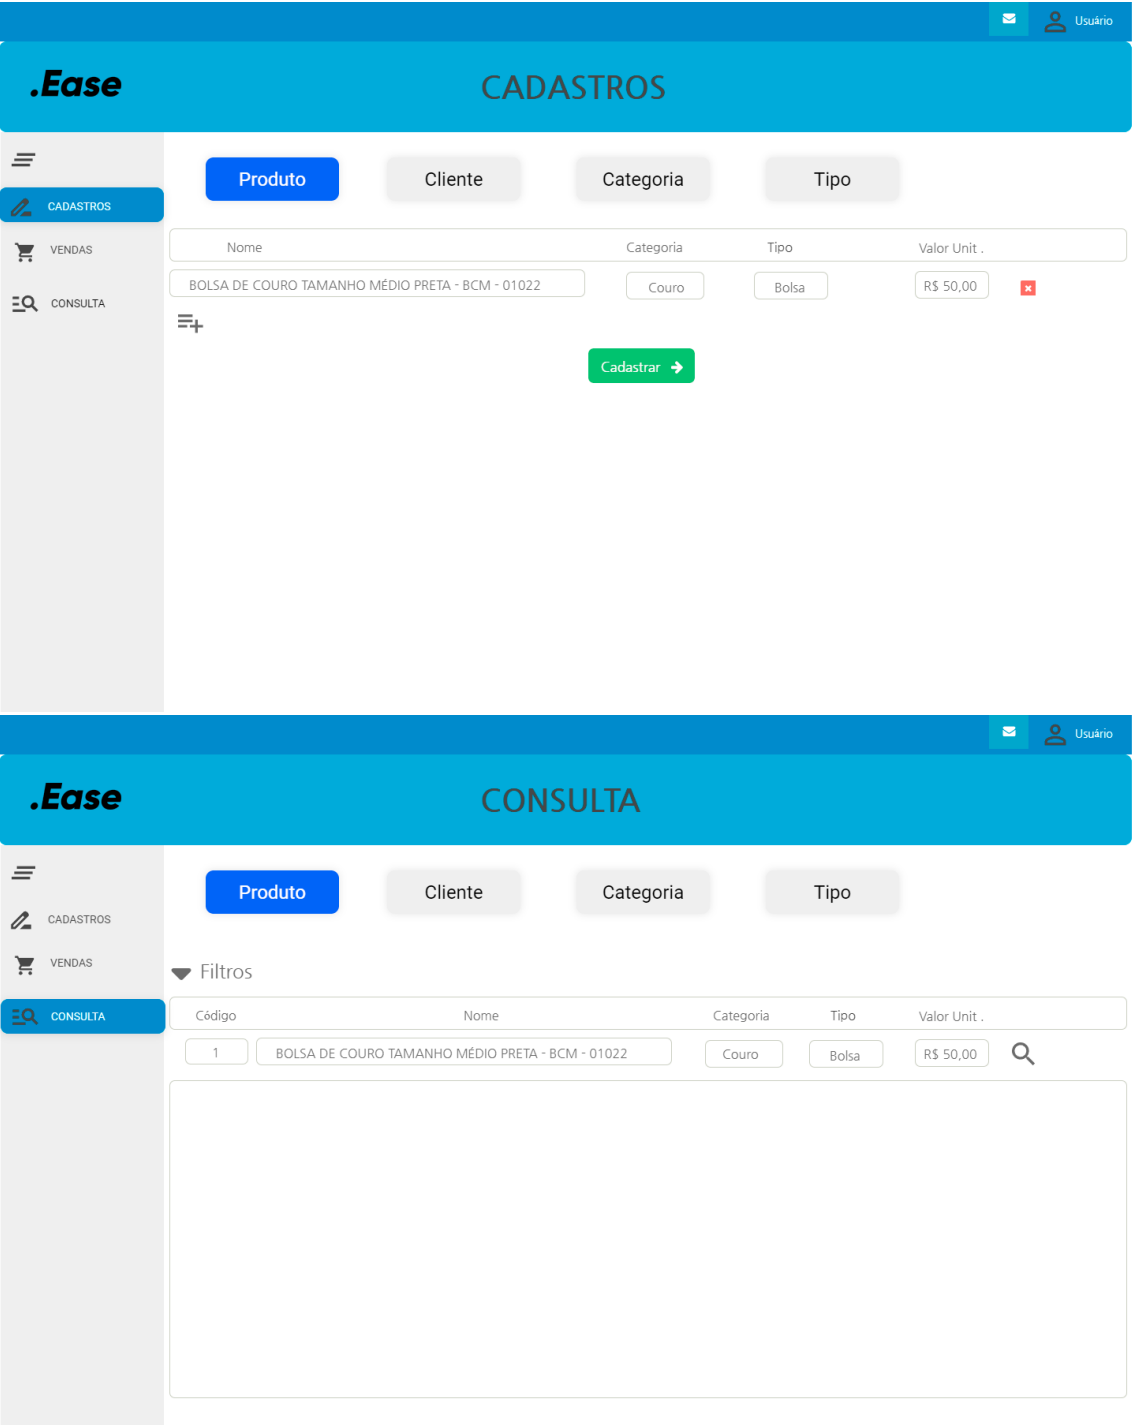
Usuário

.Ease

CADASTROS

CADASTROS
VENDAS
CONSULTA

Produto
Cliente
Categoria
Tipo

| Nome | Categoria | Tipo | Valor Unit . |
|---|---|---|---|
| BOLSA DE COURO TAMANHO MÉDIO PRETA - BCM - 01022 | Couro | Bolsa | R$ 50,00 |

Cadastrar

Usuário

.Ease

CONSULTA

CADASTROS
VENDAS
CONSULTA

Produto
Cliente
Categoria
Tipo

Filtros

| Código | Nome | Categoria | Tipo | Valor Unit . |
|---|---|---|---|---|
| 1 | BOLSA DE COURO TAMANHO MÉDIO PRETA - BCM - 01022 | Couro | Bolsa | R$ 50,00 |